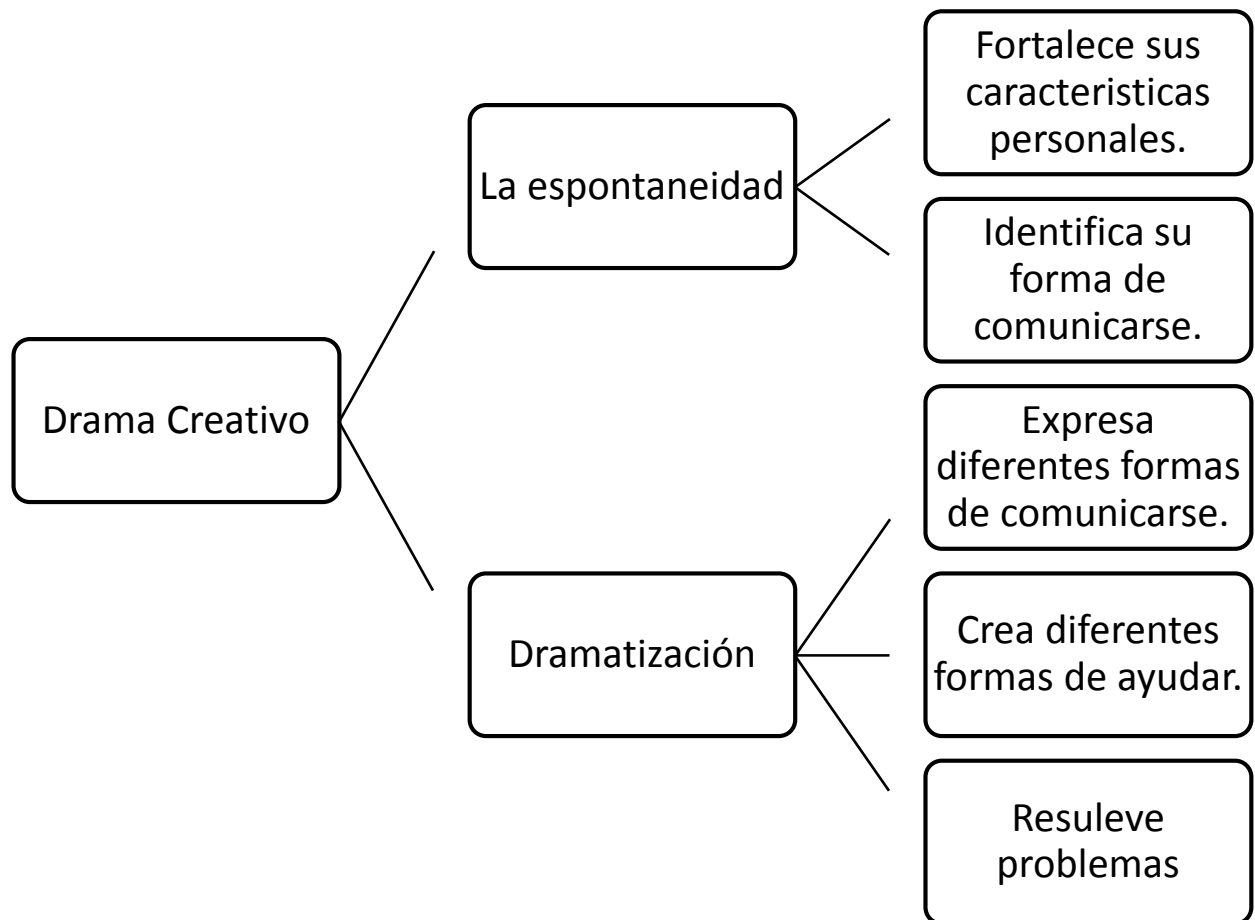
Drama Creativo

La espontaneidad

Fortalece sus caracteristicas personales.

Identifica su forma de comunicarse.

Dramatización

Expresa diferentes formas de comunicarse.

Crea diferentes formas de ayudar.

Resuleve problemas